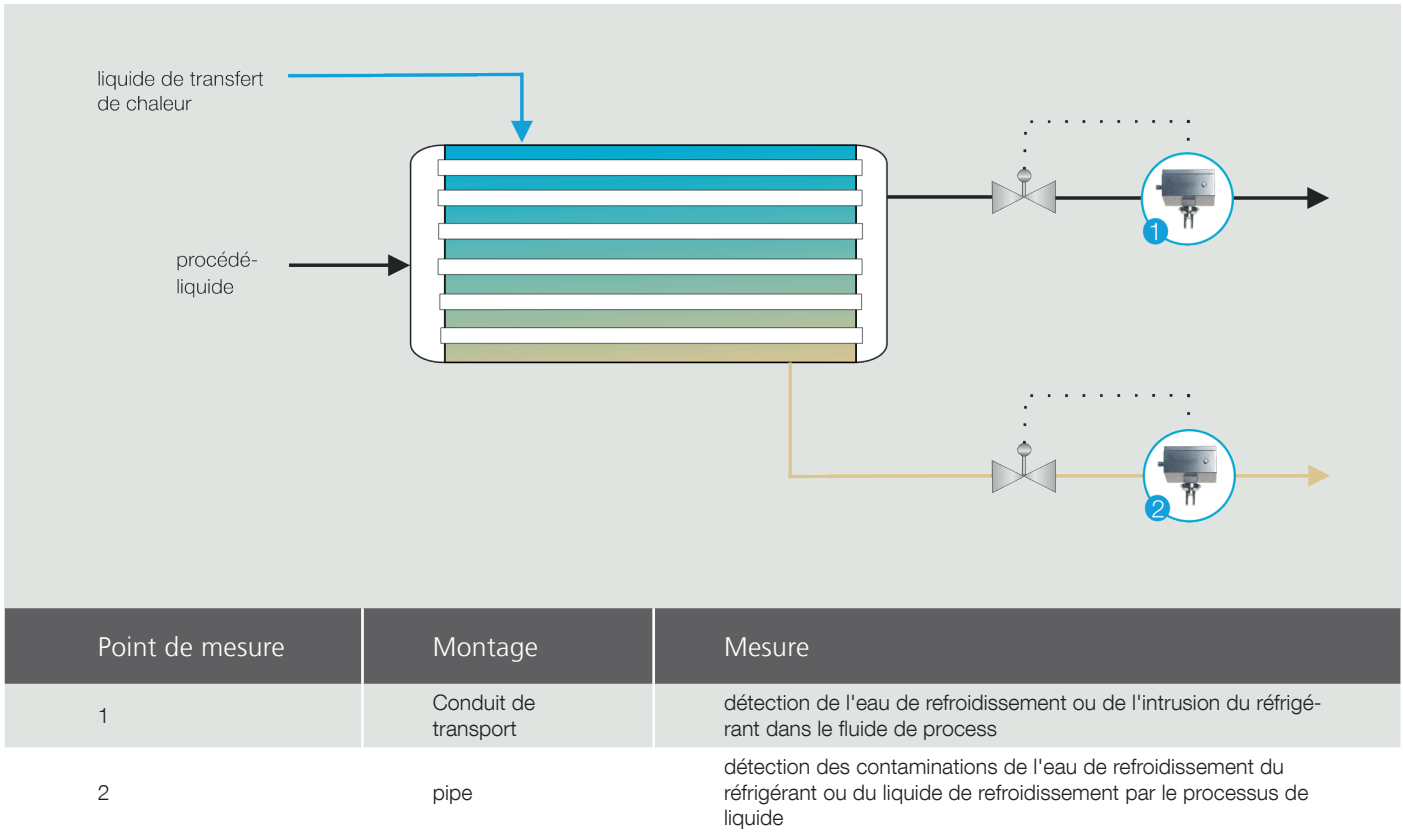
liquide de transfert de chaleur

procédé-liquide

1

2

| Point de mesure | Montage | Mesure |
|---|---|---|
| 1 | Conduit de transport | détection de l'eau de refroidissement ou de l'intrusion du réfrigérant dans le fluide de process |
| 2 | pipe | détection des contaminations de l'eau de refroidissement du réfrigérant ou du liquide de refroidissement par le processus de liquide |